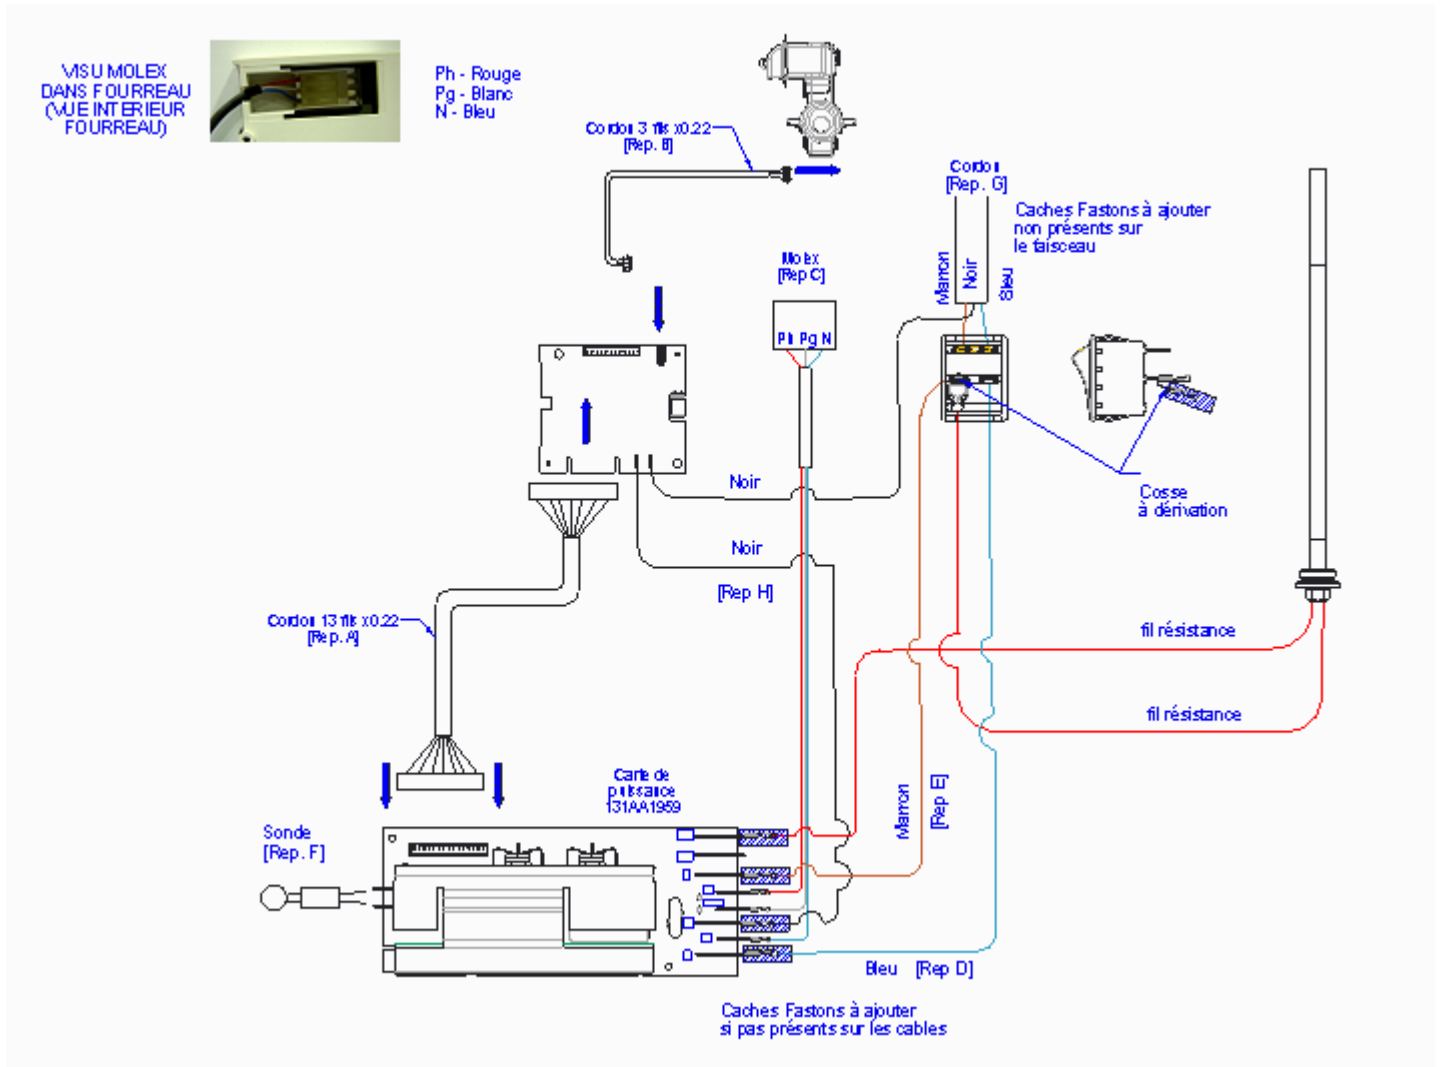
VISU MOLEX DANS FOURREAU (VUE INTERIEUR FOURREAU)

Ph - Rouge
Pg - Blanc
N - Bleu

Cordon 3 fils x0.22
[Rep. B]

Cordon
[Rep. G]

Caches Fastons à ajouter non présents sur le faisceau

Marron
Noir
Bleu

Molex
[Rep C]

Ph Pg N

Noir

Noir

[Rep H]

Cosse à dérivation

Cordon 13 fils x0.22
[Rep. A]

fil résistance

fil résistance

Carte de puissance 131AA1959

Marron

[Rep E]

Sonde
[Rep. F]

Bleu [Rep D]

Caches Fastons à ajouter si pas présents sur les cables